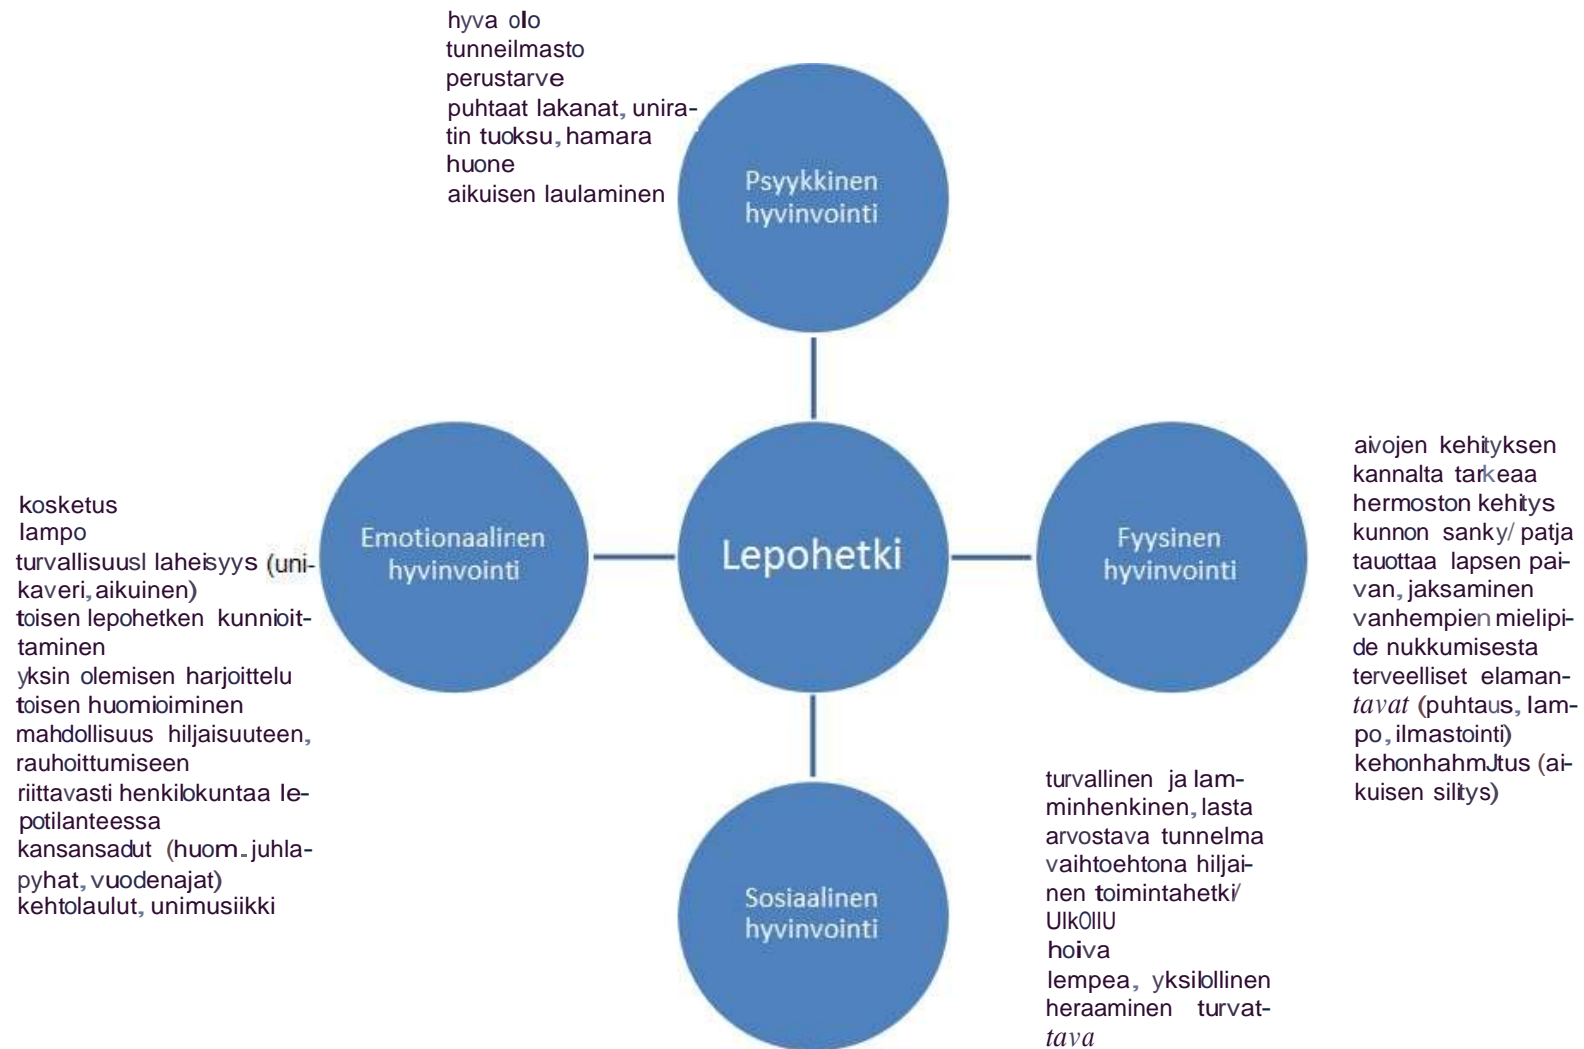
hyva olo
tunneilmasto
perustarve
puhtaat lakanat, uniratin tuoksu, hamara huone
aikuisen laulaminen

Psyykkinen hyvinvointi

kosketus
lampo
turvallisuusl laheisyys (unikaveri, aikuinen)
toisen lepohetken kunnioittaminen
yksin olemisen harjoittelu
toisen huomioiminen
mahdollisuus hiljaisuuteen, rauhoittumiseen
riittavasti henkilokuntaa lepotilanteessa
kansansadut (huom. juhlapyhat, vuodenajat)
kehtolaulut, unimusiikki

Emotionaalinen hyvinvointi

Lepohetki

Fyysinen hyvinvointi

aivojen kehityksen kannalta tarkeaa
hermoston kehitys
kunnon sanky/ patja
tauottaa lapsen paivan, jaksaminen
vanhempien mielipide nukkumisesta
terveelliset elamantavat (puhtaus, lampo, ilmastointi)
kehonhahmJtus (aikuisen silitys)

Sosiaalinen hyvinvointi

turvallinen ja lamminhenkinen, lasta arvostava tunnelma
vaihtoehtona hiljainen toimintahetki/ UlkOllU
hoiva
lempea, yksilollinen heraaminen turvattava